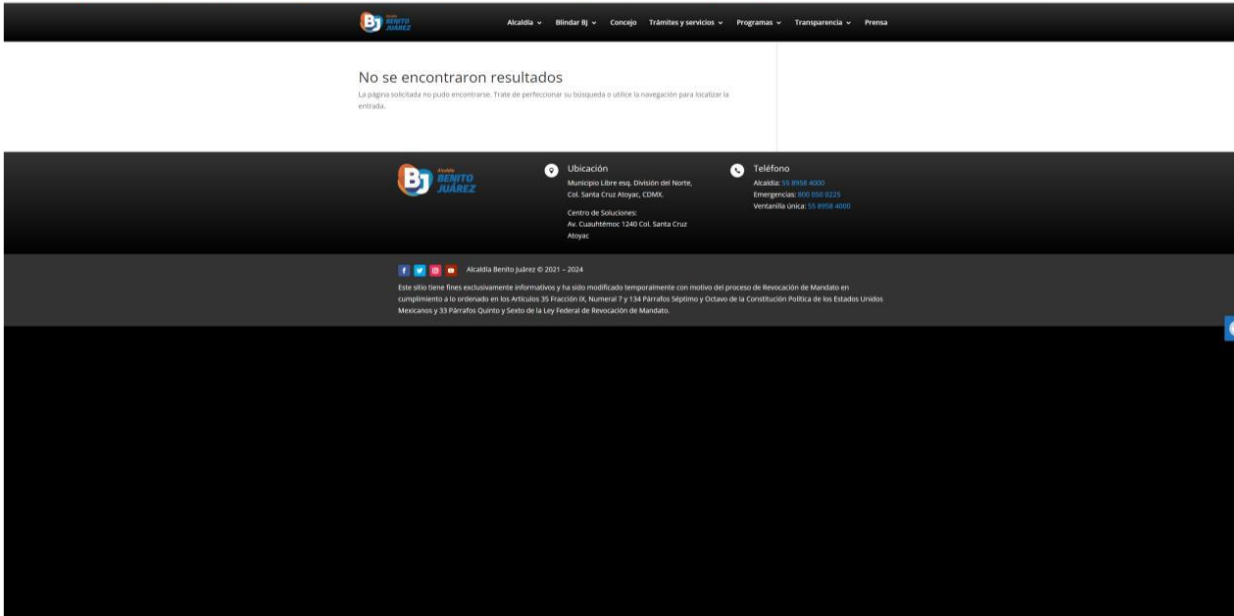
BJ Alcaldía BENITO JUÁREZ

Alcaldía ⌄ Blindar BJ ⌄ Concejo Trámites y servicios ⌄ Programas ⌄ Transparencia ⌄ Prensa

No se encontraron resultados

La página solicitada no pudo encontrarse. Trate de perfeccionar su búsqueda o utilice la navegación para localizar la entrada.

BJ Alcaldía BENITO JUÁREZ

Ubicación
Municipio Libre esq. División del Norte, Col. Santa Cruz Atoyac, CDMX.

Centro de Soluciones:
Av. Cuauhtémoc 1240 Col. Santa Cruz Atoyac

Teléfono
Alcaldía: 55 8958 4000
Emergencias: 800 050 0225
Ventanilla única: 55 8958 4000

Alcaldía Benito Juárez © 2021 – 2024

Este sitio tiene fines exclusivamente informativos y ha sido modificado temporalmente con motivo del proceso de Revocación de Mandato en cumplimiento a lo ordenado en los Artículos 35 Fracción IX, Numeral 7 y 134 Párrafos Séptimo y Octavo de la Constitución Política de los Estados Unidos Mexicanos y 33 Párrafos Quinto y Sexto de la Ley Federal de Revocación de Mandato.